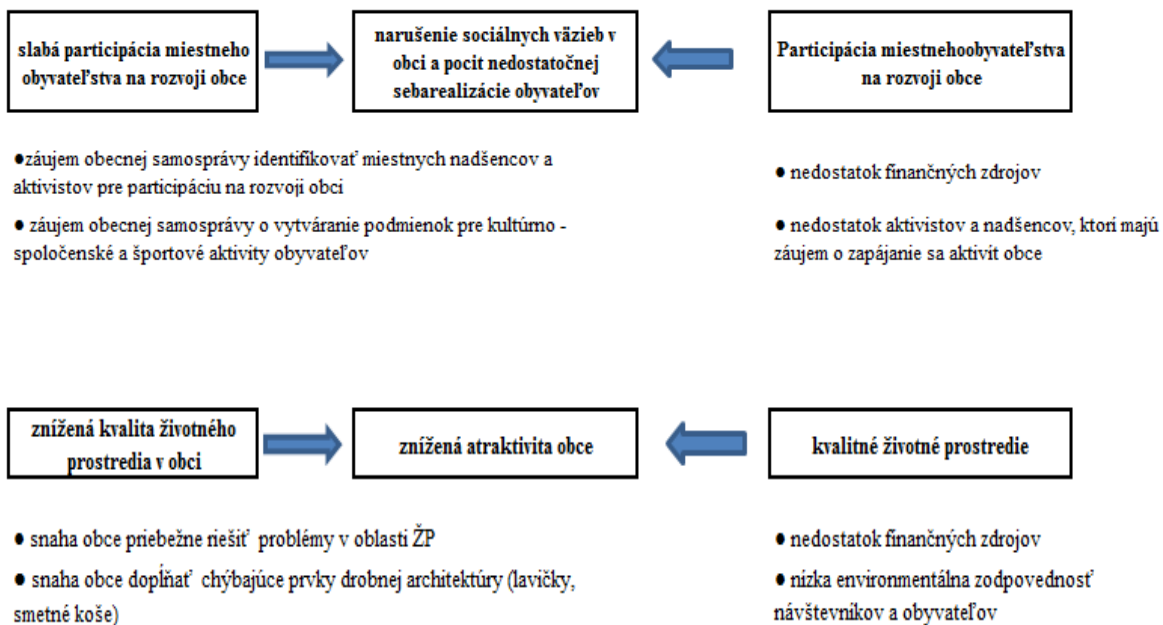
slabá participácia miestneho obyvateľstva na rozvoji obce

narušenie sociálnych väzieb v obci a pocit nedostatočnej sebarealizácie obyvateľov

Participácia miestnehoobyvateľstva na rozvoji obce

●záujem obecnej samosprávy identifikovať miestnych nadšencov a aktivistov pre participáciu na rozvoji obci

● záujem obecnej samosprávy o vytváranie podmienok pre kultúrno - spoločenské a športové aktivity obyvateľov

● nedostatok finančných zdrojov

● nedostatok aktivistov a nadšencov, ktorí majú záujem o zapájanie sa aktivít obce

znížená kvalita životného prostredia v obci

znížená atraktivita obce

kvalitné životné prostredie

● snaha obce priebežne riešiť problémy v oblasti ŽP

● snaha obce dopĺňať chýbajúce prvky drobnej architektúry (lavičky, smetné koše)

● nedostatok finančných zdrojov

● nízka environmentálna zodpovednosť návštevníkov a obyvateľov